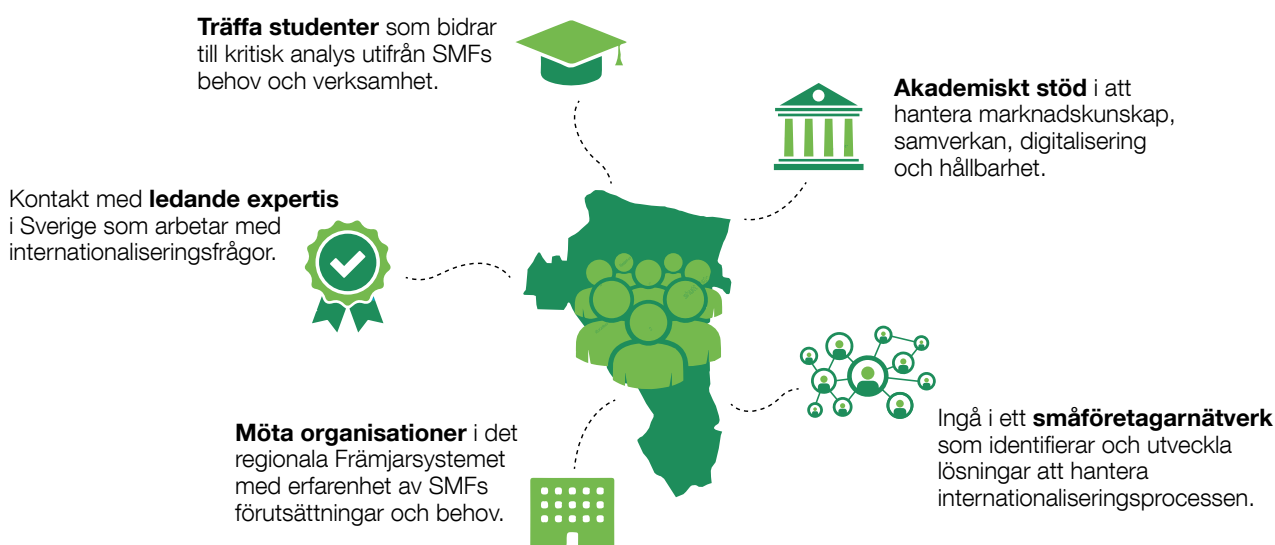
**Träffa studenter** som bidrar till kritisk analys utifrån SMFs behov och verksamhet.

**Akademiskt stöd** i att hantera marknadskunskap, samverkan, digitalisering och hållbarhet.

Kontakt med **ledande expertis** i Sverige som arbetar med internationaliseringsfrågor.

**Möta organisationer** i det regionala Främjarsystemet med erfarenhet av SMFs förutsättningar och behov.

Ingå i ett **småföretagarnätverk** som identifierar och utveckla lösningar att hantera internationaliseringsprocessen.